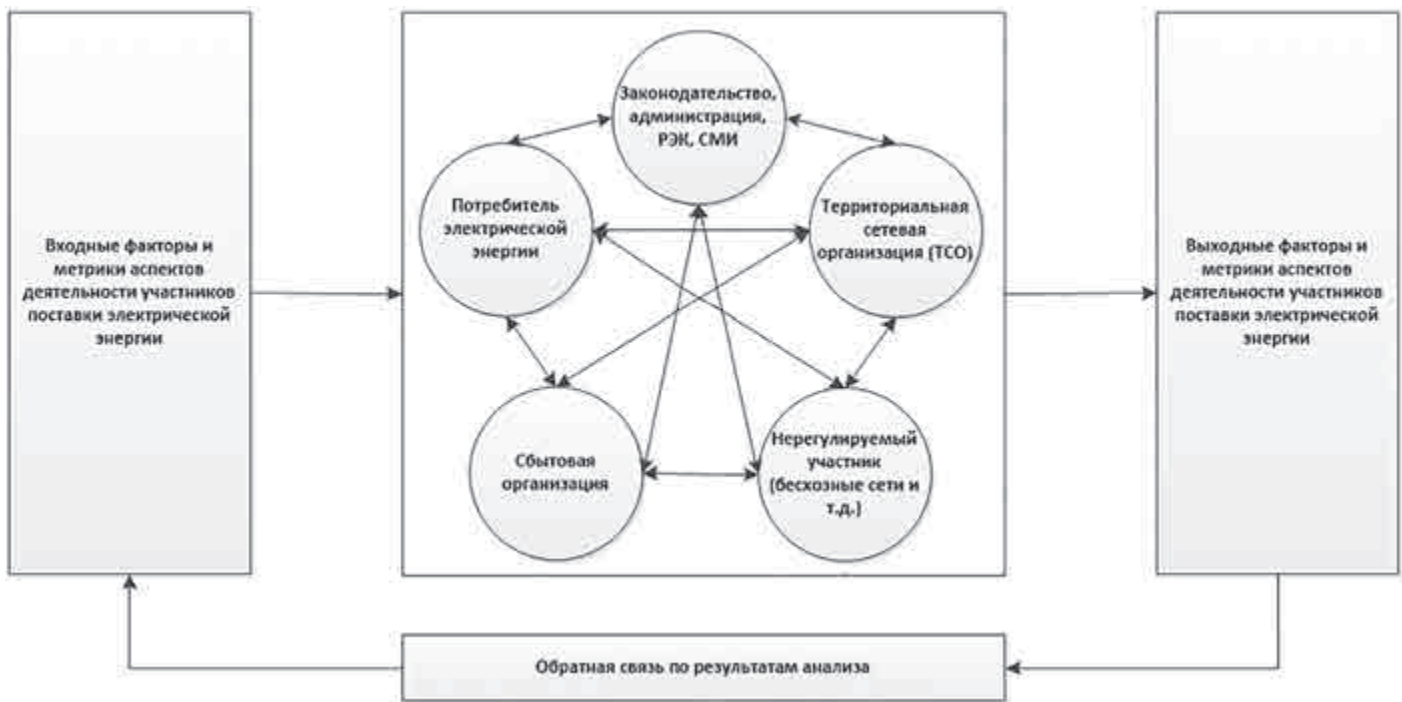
Входные факторы и метрики аспектов деятельности участников поставки электрической энергии

Законодательство, администрация, РЭК, СМИ

Потребитель электрической энергии

Территориальная сетевая организация (ТСО)

Сбытовая организация

Нерегулируемый участник (бесхозные сети и т.д.)

Выходные факторы и метрики аспектов деятельности участников поставки электрической энергии

Обратная связь по результатам анализа